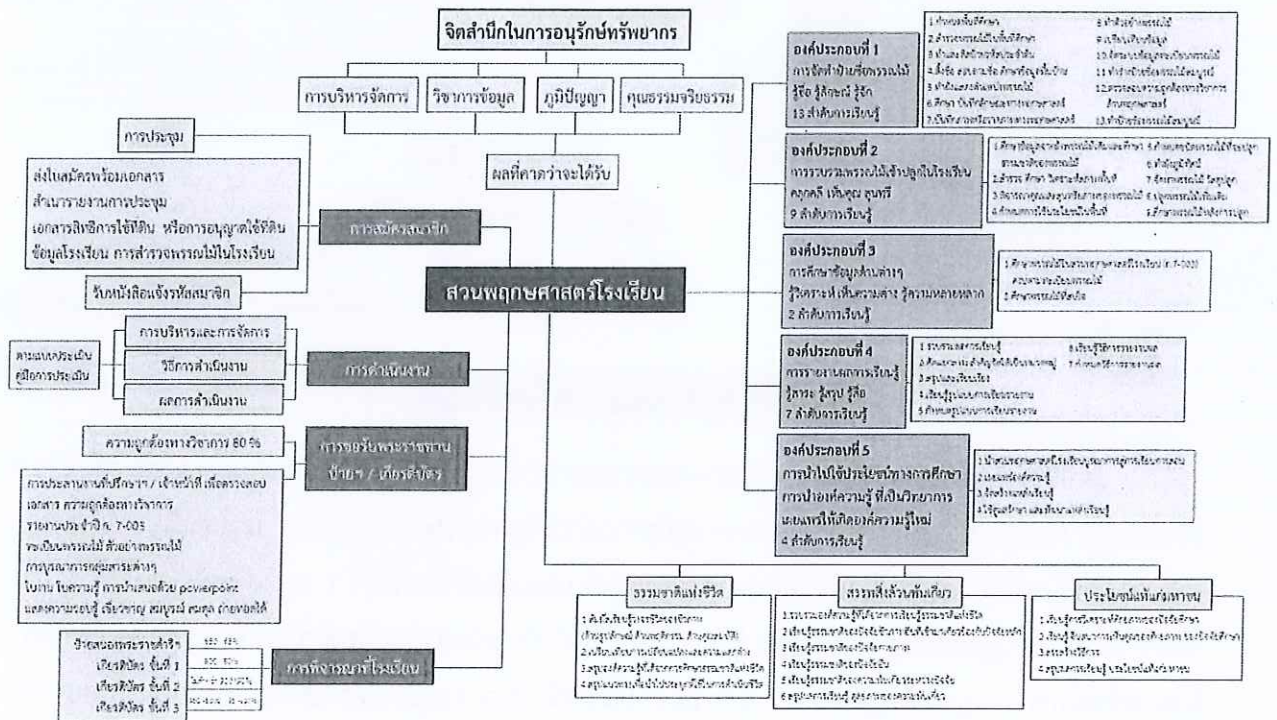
จิตสำนึกในการอนุรักษ์ทรัพยากร

การบริหารจัดการ

วิชาการข้อมูล

ภูมิปัญญา

คุณธรรมจริยธรรม

ผลที่คาดว่าจะได้รับ

การประชุม

ส่งใบสมัครพร้อมเอกสาร

สำเนารายงานการประชุม

เอกสารสิทธิการใช้ที่ดิน หรือการอนุญาตใช้ที่ดิน

ข้อมูลโรงเรียน การสำรวจพรรณไม้ในโรงเรียน

การสมัครสมาชิก

รับหนังสือแจ้งรหัสสมาชิก

สวนพฤกษศาสตร์โรงเรียน

การบริหารและการจัดการ

วิธีการดำเนินงาน

ผลการดำเนินงาน

การดำเนินงาน

ความถูกต้องทางวิชาการ 80 %

การขอรับพระราชทาน ป้ายฯ / เกียรติบัตร

การพิจารณาที่โรงเรียน

ป้ายสนองพระราชดำริ

เกียรติบัตร ขั้นที่ 1

เกียรติบัตร ขั้นที่ 2

เกียรติบัตร ขั้นที่ 3

องค์ประกอบที่ 1
การจัดทำป้ายชื่อพรรณไม้
รู้ชื่อ รู้ลักษณ์ รู้จัก
13 ลำดับการเรียนรู้

องค์ประกอบที่ 2
การรวบรวมพรรณไม้เข้าปลูกในโรงเรียน
ครุกคลี เห็นคุณ ชุนทรี
9 ลำดับการเรียนรู้

องค์ประกอบที่ 3
การศึกษาข้อมูลด้านต่างๆ
รู้วิเคราะห์ เห็นความต่าง รู้ความหลากหลาก
2 ลำดับการเรียนรู้

องค์ประกอบที่ 4
การรายงานผลการเรียนรู้
รู้สาระ รู้สรุป รู้ถือ
7 ลำดับการเรียนรู้

องค์ประกอบที่ 5
การนำไปใช้ประโยชน์ทางการศึกษา
การนำองค์ความรู้ ที่เป็นวิทยาการ
และนวัตกรรมให้เกิดองค์ความรู้ใหม่
4 ลำดับการเรียนรู้

ธรรมชาติแห่งชีวิต

สรรพสิ่งล้วนพันเกี่ยว

ประโยชน์แท้แก่มหาชน

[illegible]